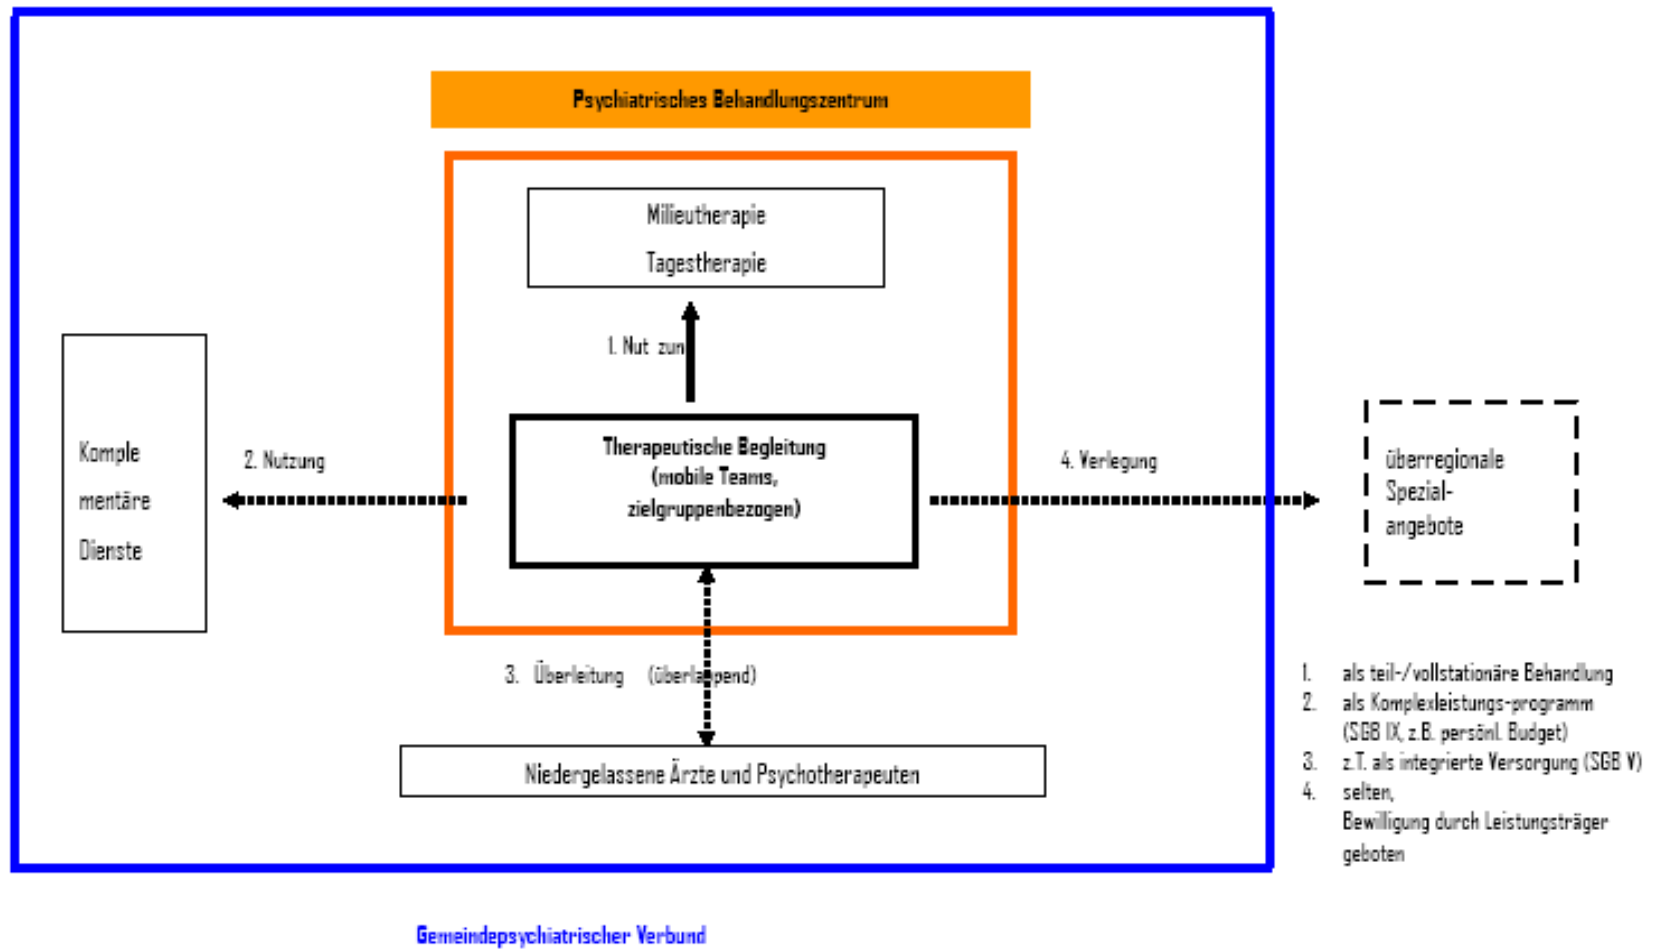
Psychiatrisches Behandlungszentrum

Milieutherapie

Tagestherapie

1. Nut zun

Komple mentäre Dienste

2. Nutzung

Therapeutische Begleitung (mobile Teams, zielgruppenbezogen)

4. Verlegung

überregionale Spezialangebote

3. Überleitung (überla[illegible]pend)

Niedergelassene Ärzte und Psychotherapeuten

1. als teil-/vollstationäre Behandlung
2. als Komplexleistungs-programm (SGB IX, z.B. persönl. Budget)
3. z.T. als integrierte Versorgung (SGB V)
4. selten, Bewilligung durch Leistungsträger geboten

Gemeindepsychiatrischer Verbund